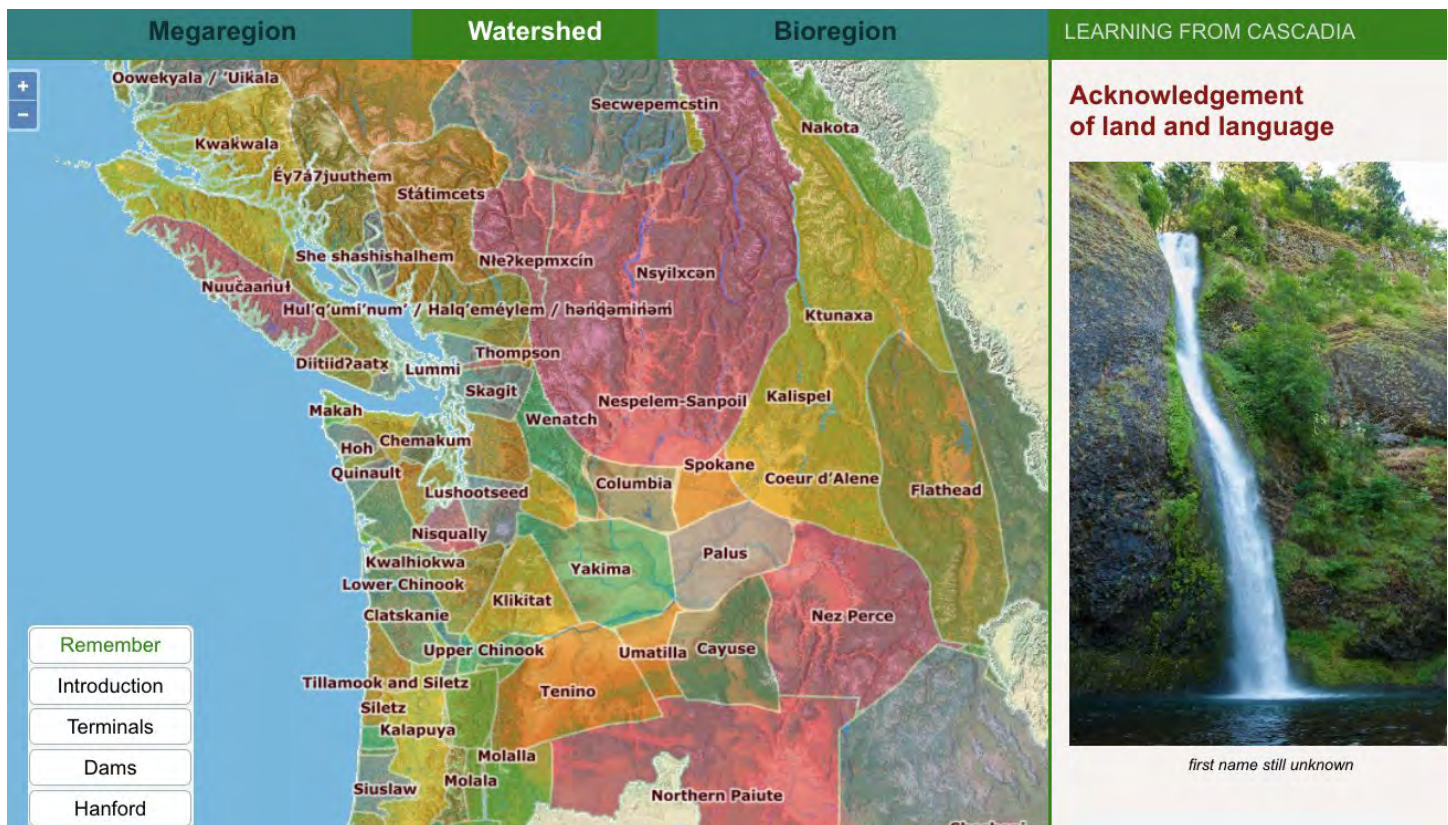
Megaregion Watershed Bioregion LEARNING FROM CASCADIA

+
−

Oowekyala / 'Uikala
Secwepemcstin
Nakota
Kwakwala
Éy7á7juuthem
Stát'imcets
She shashishalhem
Nłeʔkepmxcín
Nsyilxcən
Nuučaan̓uł
Hul'q'umi'num' / Halq'eméylem / hən̓q̓əmin̓əm̓
Ktunaxa
Thompson
Diitiidʔaatx
Lummi
Skagit
Nespelem-Sanpoil
Kalispel
Makah
Wenatch
Hoh
Chemakum
Quinault
Spokane
Coeur d'Alene
Flathead
Columbia
Lushootseed
Nisqually
Palus
Kwalhiokwa
Yakima
Lower Chinook
Klikitat
Clatskanie
Nez Perce
Upper Chinook
Umatilla
Cayuse
Tillamook and Siletz
Tenino
Siletz
Kalapuya
Molalla
Molala
Siuslaw
Northern Paiute

Remember
Introduction
Terminals
Dams
Hanford

Acknowledgement of land and language

first name still unknown